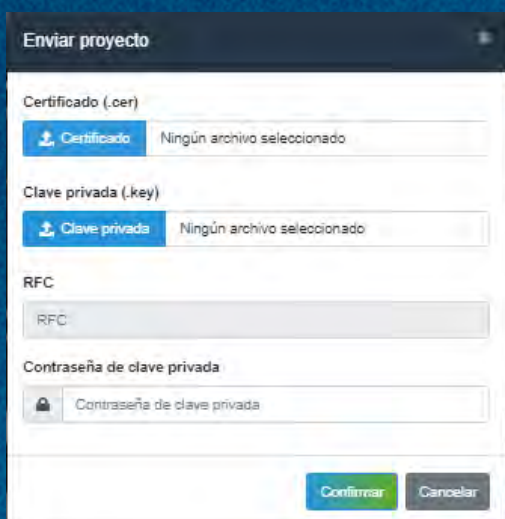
Enviar proyecto

Certificado (.cer)

Certificado Ningún archivo seleccionado

Clave privada (.key)

Clave privada Ningún archivo seleccionado

RFC

RFC

Contraseña de clave privada

Contraseña de clave privada

Confirmar Cancelar